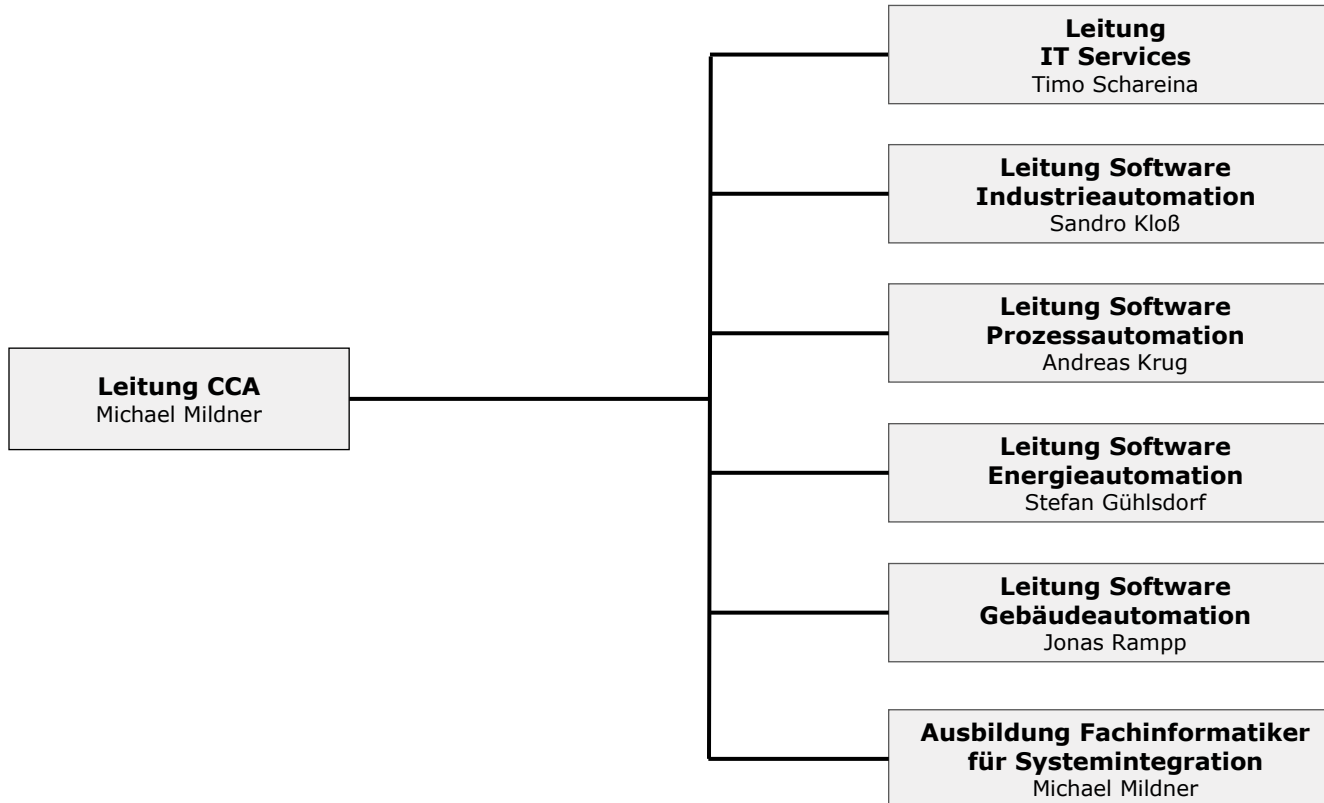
Leitung CCA
Michael Mildner

Leitung
IT Services
Timo Schareina

Leitung Software
Industrieautomation
Sandro Kloß

Leitung Software
Prozessautomation
Andreas Krug

Leitung Software
Energieautomation
Stefan Gühlsdorf

Leitung Software
Gebäudeautomation
Jonas Rampp

Ausbildung Fachinformatiker
für Systemintegration
Michael Mildner